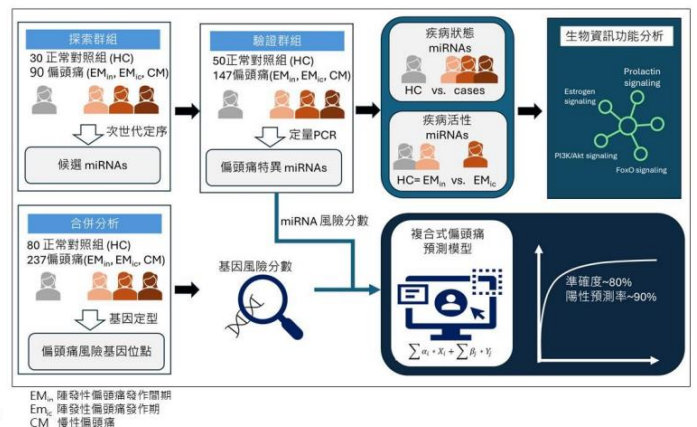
探索群組

30 正常對照組 (HC)
90 偏頭痛($EM_{in}$, $EM_{ic}$, CM)

次世代定序

候選 miRNAs

驗證群組

50正常對照組 (HC)
147偏頭痛($EM_{in}$, $EM_{ic}$, CM)

定量PCR

偏頭痛特異 miRNAs

疾病狀態
miRNAs

HC vs. cases

疾病活性
miRNAs

HC= $EM_{in}$ vs. $EM_{ic}$

生物資訊功能分析

Prolactin signaling

Estrogen signaling

PI3K/Akt signaling

FoxO signaling

miRNA 風險分數

合併分析

80 正常對照組 (HC)
237偏頭痛($EM_{in}$, $EM_{ic}$, CM)

基因定型

偏頭痛風險基因位點

基因風險分數

複合式偏頭痛
預測模型

$\sum \alpha_i * X_i + \sum \beta_j * Y_j$

準確度~80%
陽性預測率~90%

$EM_{in}$ 陣發性偏頭痛發作間期
$EM_{ic}$ 陣發性偏頭痛發作期
CM 慢性偏頭痛